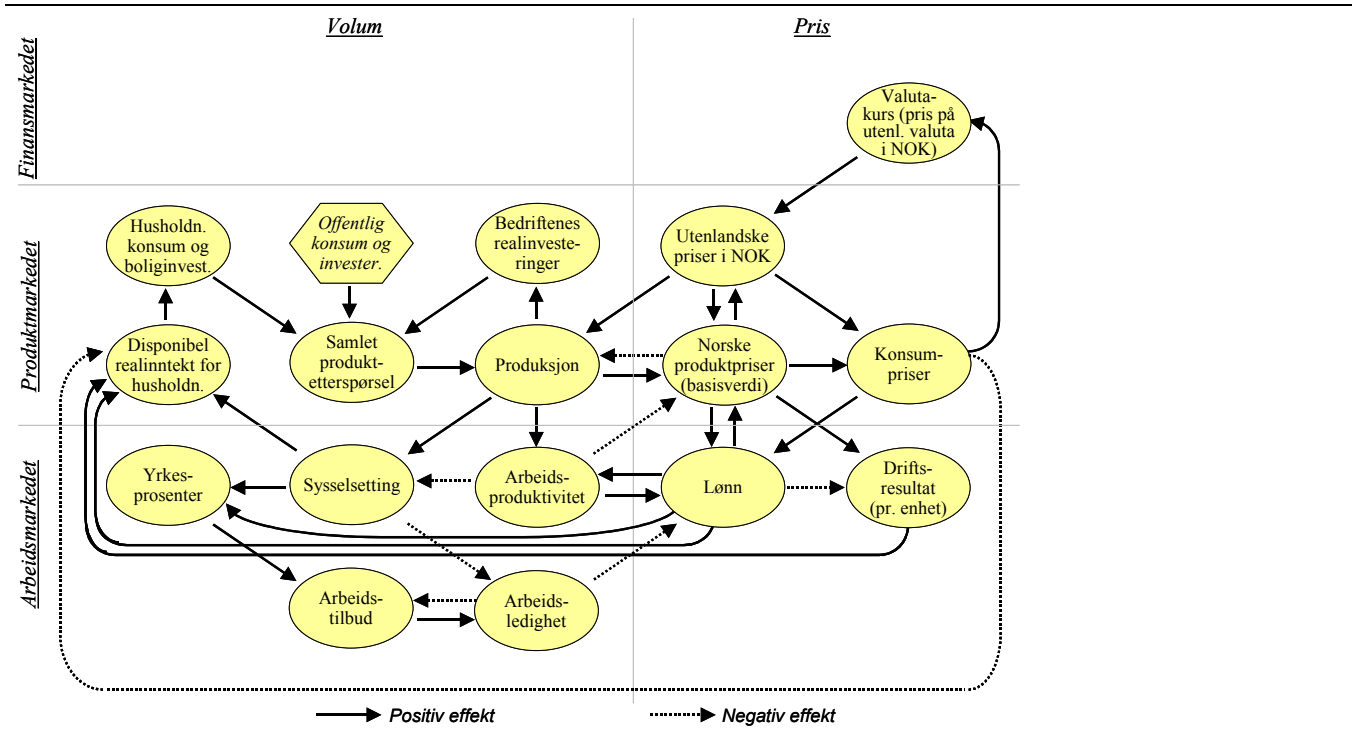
Volum

Pris

Finansmarkedet

Valutakurs (pris på utenl. valuta i NOK)

Produktmarkedet

Husholdn. konsum og boliginvest.

Offentlig konsum og invester.

Bedriftenes realinvesteringer

Utenlandske priser i NOK

Disponibel realinntekt for husholdn.

Samlet produktetterspørsel

Produksjon

Norske produktpriser (basisverdi)

Konsumpriser

Arbeidsmarkedet

Yrkesprosenter

Sysselsetting

Arbeidsproduktivitet

Lønn

Driftsresultat (pr. enhet)

Arbeidstilbud

Arbeidsledighet

Positiv effekt

Negativ effekt